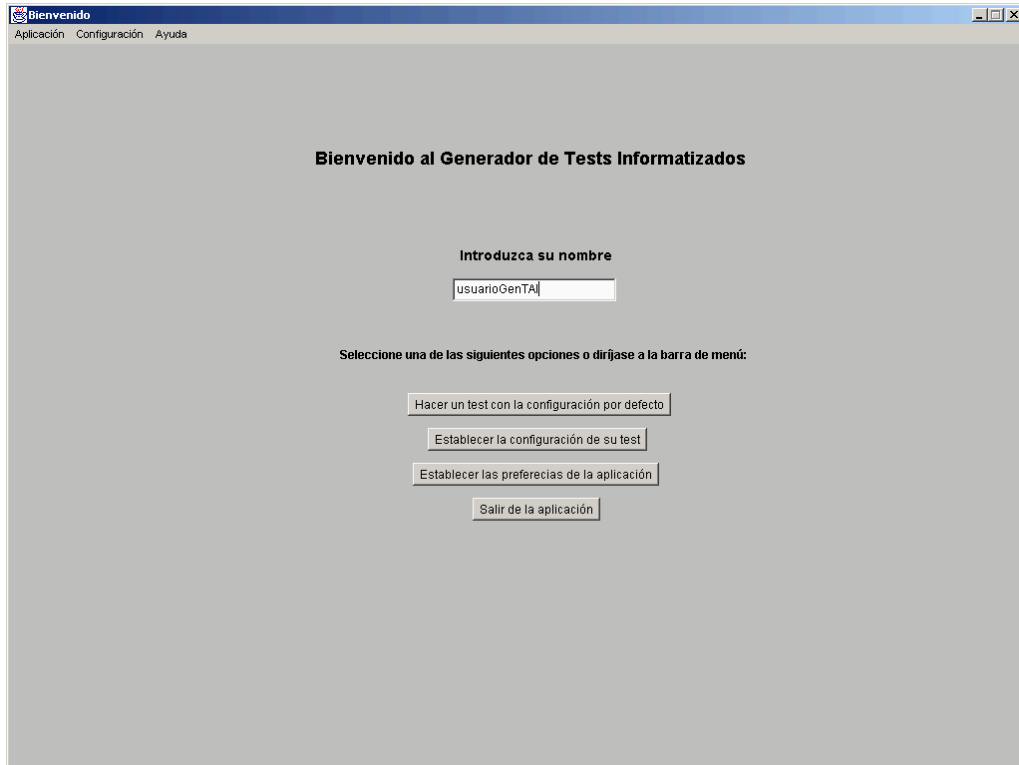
Bienvenido

Aplicación Configuración Ayuda

Bienvenido al Generador de Tests Informatizados

Introduzca su nombre

usuarioGenTAI

Seleccione una de las siguientes opciones o diríjase a la barra de menú:

Hacer un test con la configuración por defecto

Establecer la configuración de su test

Establecer las preferecias de la aplicación

Salir de la aplicación